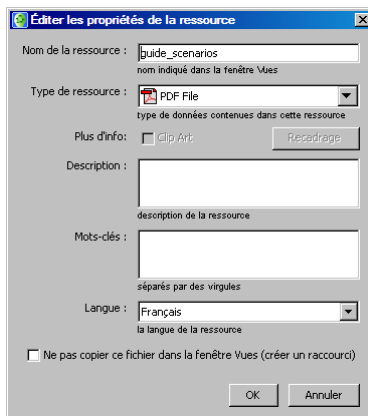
Éditer les propriétés de la ressource

Nom de la ressource : guide_scenarios
nom indiqué dans la fenêtre Vues

Type de ressource : PDF File
type de données contenues dans cette ressource

Plus d'info: Clip Art Recadrage

Description :
description de la ressource

Mots-clés :
séparés par des virgules

Langue : Français
la langue de la ressource

Ne pas copier ce fichier dans la fenêtre Vues (créer un raccourci)

OK Annuler